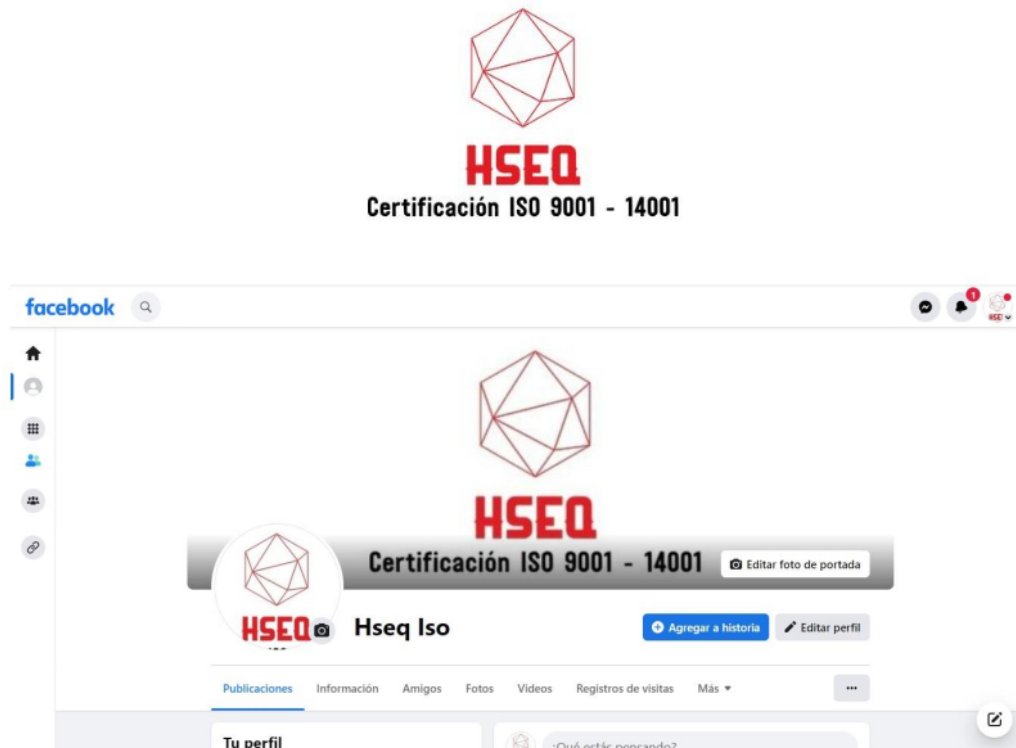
HSEQ
Certificación ISO 9001 - 14001

facebook

1

HSEQ
Certificación ISO 9001 - 14001
Editar foto de portada

HSEQ
Hseq Iso
Agregar a historia
Editar perfil

Publicaciones
Información
Amigos
Fotos
Videos
Registros de visitas
Más
...

Tu perfil
¿Qué estás pensando?